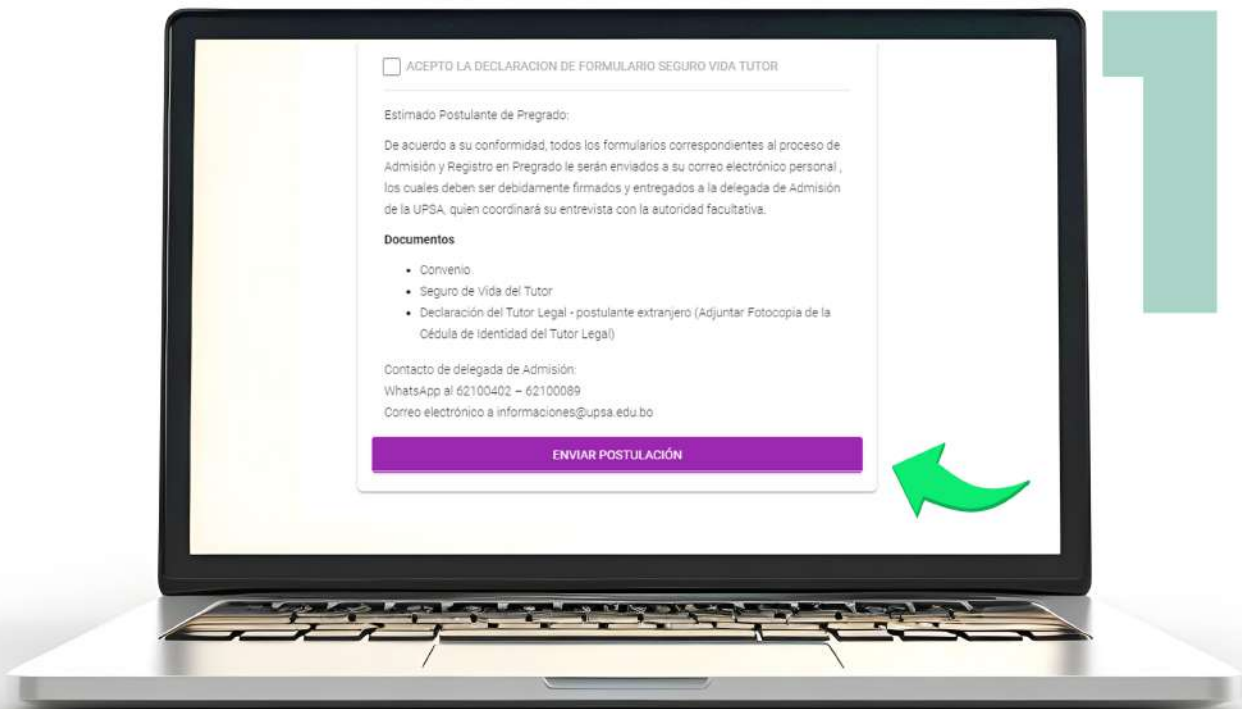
ACEPTO LA DECLARACION DE FORMULARIO SEGURO VIDA TUTOR

Estimado Postulante de Pregrado:

De acuerdo a su conformidad, todos los formularios correspondientes al proceso de Admisión y Registro en Pregrado le serán enviados a su correo electrónico personal , los cuales deben ser debidamente firmados y entregados a la delegada de Admisión de la UPSA, quien coordinará su entrevista con la autoridad facultativa.

Documentos

- Convenio
- Seguro de Vida del Tutor
- Declaración del Tutor Legal - postulante extranjero (Adjuntar Fotocopia de la Cédula de Identidad del Tutor Legal)

Contacto de delegada de Admisión:
WhatsApp al 62100402 – 62100089
Correo electrónico a informaciones@upsa.edu.bo

ENVIAR POSTULACIÓN